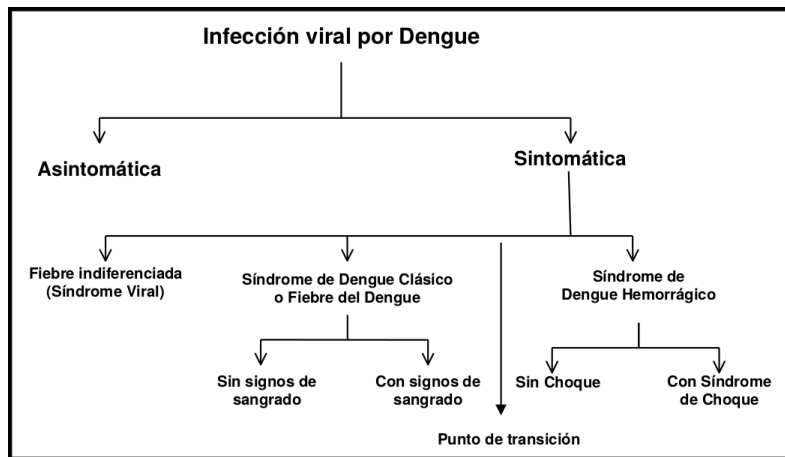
Infección viral por Dengue

Asintomática

Sintomática

Fiebre indiferenciada (Síndrome Viral)

Síndrome de Dengue Clásico o Fiebre del Dengue

Sin signos de sangrado

Con signos de sangrado

Punto de transición

Síndrome de Dengue Hemorrágico

Sin Choque

Con Síndrome de Choque